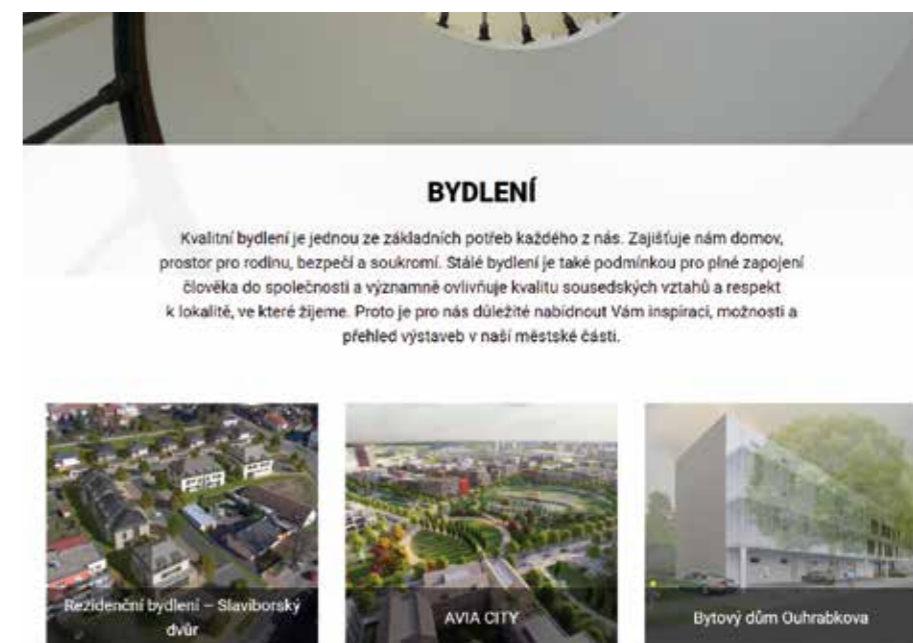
BYDLENÍ

Kvalitní bydlení je jednou ze základních potřeb každého z nás. Zajišťuje nám domov, prostor pro rodinu, bezpečí a soukromí. Stálé bydlení je také podmínkou pro plné zapojení člověka do společnosti a významně ovlivňuje kvalitu sousedských vztahů a respekt k lokalitě, ve které žijeme. Proto je pro nás důležité nabídnout Vám inspiraci, možnosti a přehled výstaveb v naší městské části.

Rezidenční bydlení – Slaviborský dvůr

AVIA CITY

Bytový dům Ouhrabkova